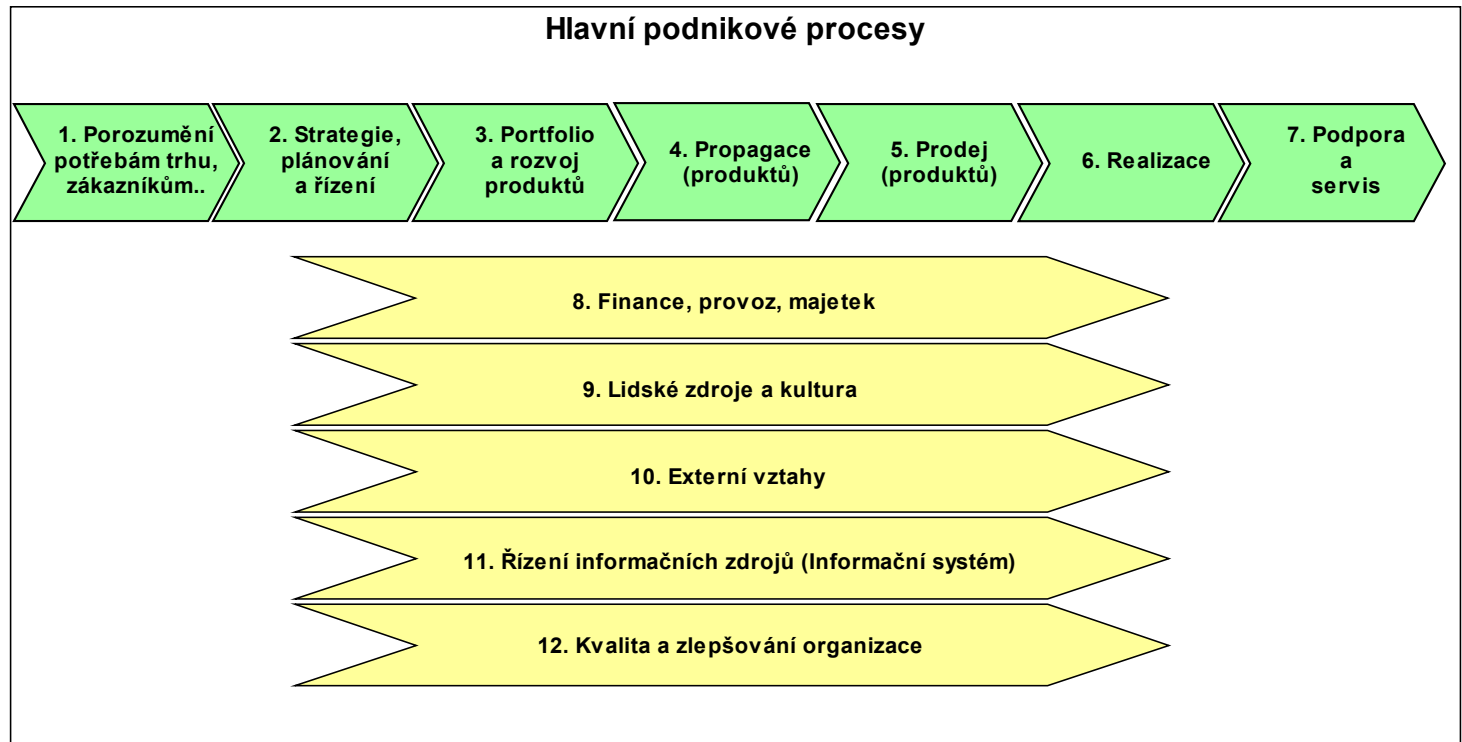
Hlavní podnikové procesy

1. Porozumění potřebám trhu, zákazníkům..

2. Strategie, plánování a řízení

3. Portfolio a rozvoj produktů

4. Propagace (produktů)

5. Prodej (produktů)

6. Realizace

7. Podpora a servis

8. Finance, provoz, majetek

9. Lidské zdroje a kultura

10. Externí vztahy

11. Řízení informačních zdrojů (Informační systém)

12. Kvalita a zlepšování organizace